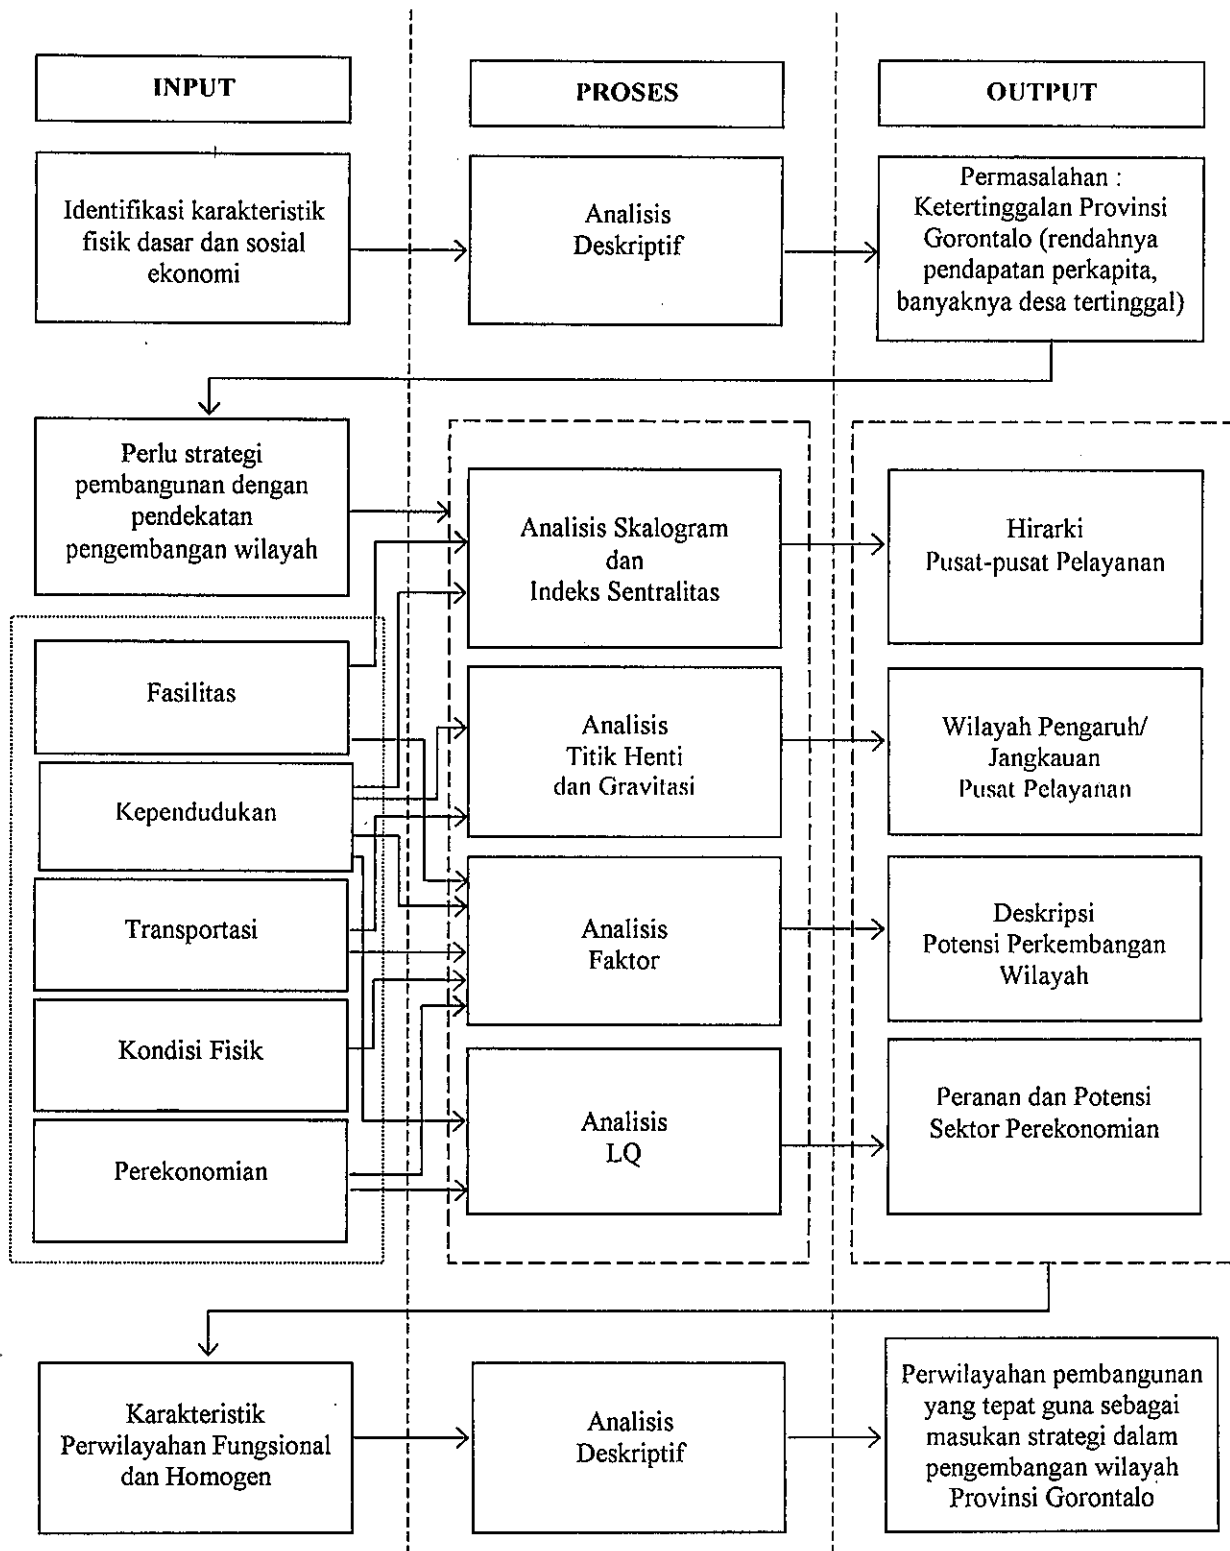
INPUT

PROSES

OUTPUT

Identifikasi karakteristik fisik dasar dan sosial ekonomi

Analisis Deskriptif

Permasalahan : Ketertinggalan Provinsi Gorontalo (rendahnya pendapatan perkapita, banyaknya desa tertinggal)

Perlu strategi pembangunan dengan pendekatan pengembangan wilayah

Analisis Skalogram dan Indeks Sentralitas

Hirarki Pusat-pusat Pelayanan

Fasilitas

Analisis Titik Henti dan Gravitasi

Wilayah Pengaruh/ Jangkauan Pusat Pelayanan

Kependudukan

Transportasi

Analisis Faktor

Deskripsi Potensi Perkembangan Wilayah

Kondisi Fisik

Analisis LQ

Peranan dan Potensi Sektor Perekonomian

Perekonomian

Karakteristik Perwilayahan Fungsional dan Homogen

Analisis Deskriptif

Perwilayahan pembangunan yang tepat guna sebagai masukan strategi dalam pengembangan wilayah Provinsi Gorontalo